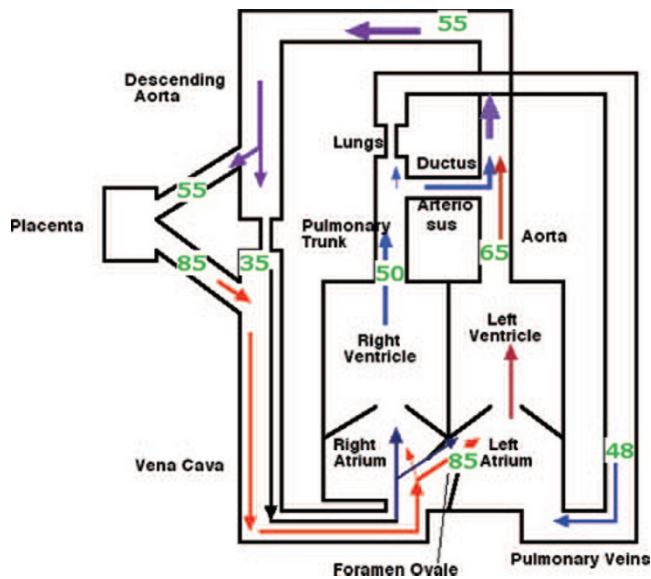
55

Descending Aorta

Lungs

Ductus

Arteriosus

55

Placenta

Pulmonary Trunk

Aorta

85

35

65

50

Right Ventricle

Left Ventricle

Right Atrium

Left Atrium

85

48

Vena Cava

Foramen Ovale

Pulmonary Veins